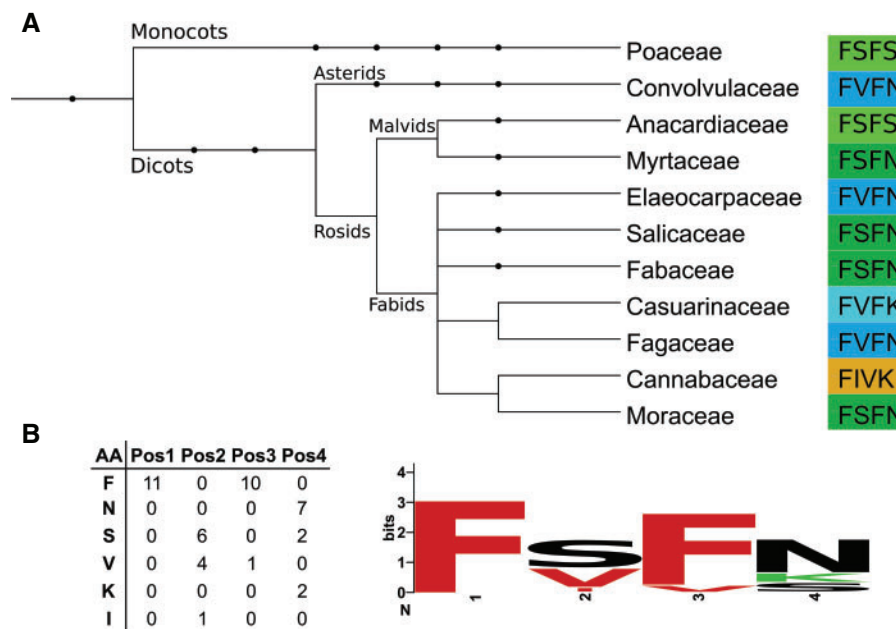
A

Monocots
Asterids
Malvids
Dicots
Rosids
Fabids

Poaceae FSFS
Convolvulaceae FVFN
Anacardiaceae FSFS
Myrtaceae FSFN
Elaeocarpaceae FVFN
Salicaceae FSFN
Fabaceae FSFN
Casuarinaceae FVFK
Fagaceae FVFN
Cannabaceae FIVK
Moraceae FSFN

B

| AA | Pos1 | Pos2 | Pos3 | Pos4 |
|---|---|---|---|---|
| F | 11 | 0 | 10 | 0 |
| N | 0 | 0 | 0 | 7 |
| S | 0 | 6 | 0 | 2 |
| V | 0 | 4 | 1 | 0 |
| K | 0 | 0 | 0 | 2 |
| I | 0 | 1 | 0 | 0 |

4
3
2
1
0
bits
N
1
2
3
4